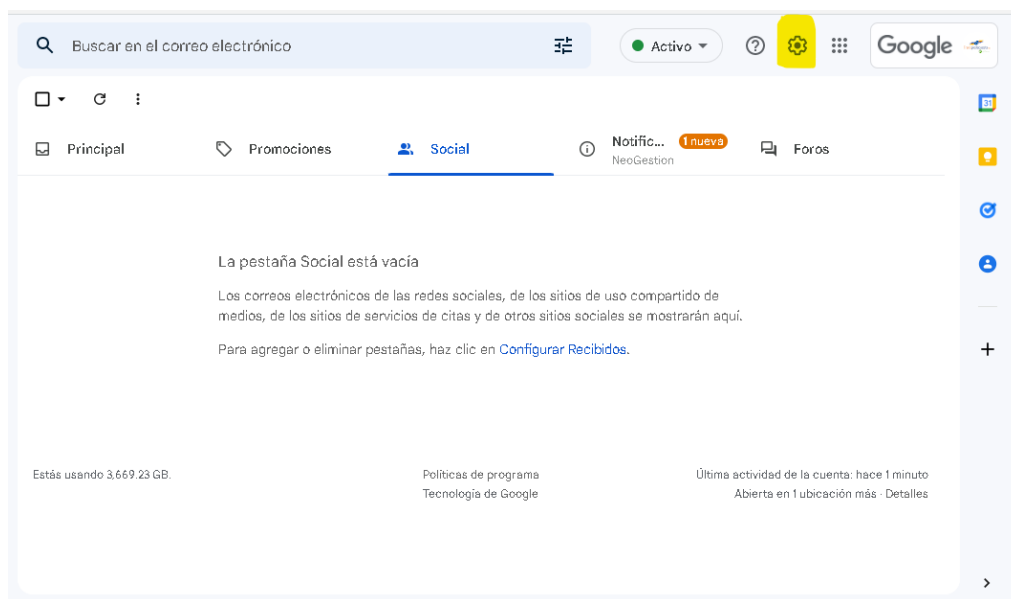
Buscar en el correo electrónico

Activo

Google

Principal

Promociones

Social

Notific... 1 nueva
NeoGestion

Foros

La pestaña Social está vacía

Los correos electrónicos de las redes sociales, de los sitios de uso compartido de medios, de los sitios de servicios de citas y de otros sitios sociales se mostrarán aquí.

Para agregar o eliminar pestañas, haz clic en Configurar Recibidos.

Estás usando 3,669.23 GB.

Políticas de programa
Tecnología de Google

Última actividad de la cuenta: hace 1 minuto
Abierta en 1 ubicación más · Detalles